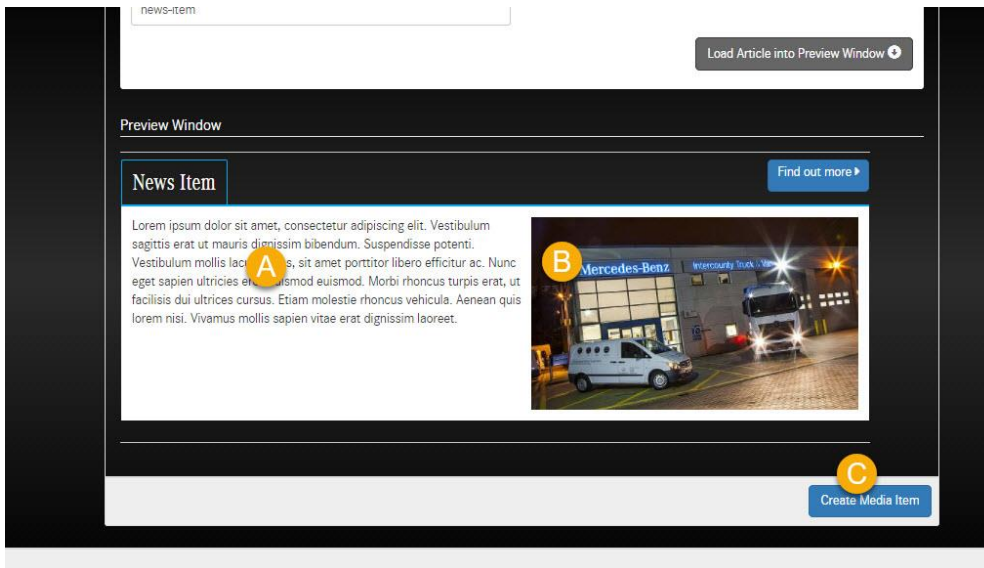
news-item

Load Article into Preview Window

Preview Window

News Item

Find out more

Lorem ipsum dolor sit amet, consectetur adipiscing elit. Vestibulum sagittis erat ut mauris dignissim bibendum. Suspendisse potenti. Vestibulum mollis lac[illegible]s, sit amet porttitor libero efficitur ac. Nunc eget sapien ultricies e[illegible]smod euismod. Morbi rhoncus turpis erat, ut facilisis dui ultrices cursus. Etiam molestie rhoncus vehicula. Aenean quis lorem nisi. Vivamus mollis sapien vitae erat dignissim laoreet.

A

B

Mercedes-Benz

Intercounty Truck & Van

C

Create Media Item